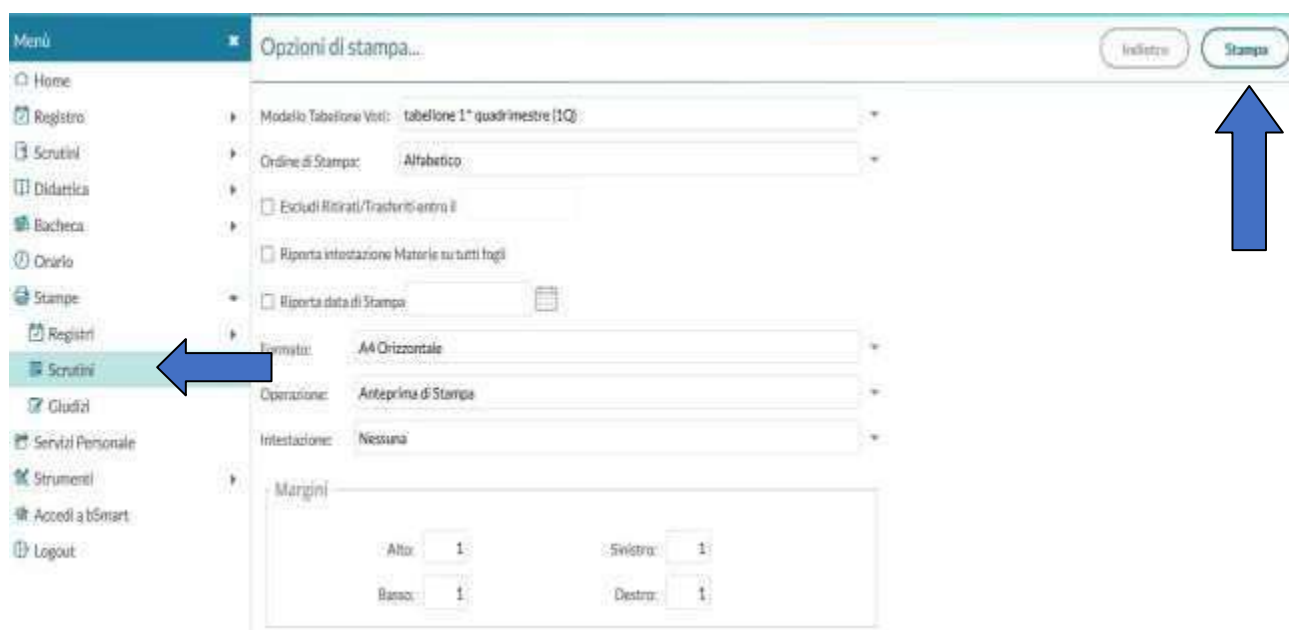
Menù
Home
Registro
Scrutini
Didattica
Bacheca
Orario
Stampe
Registri
Scrutini
Giudizi
Servizi Personale
Strumenti
Accedi a bSmart
Logout

Opzioni di stampa...

Indietro
Stampa

Modello Tabellone Voti: tabellone 1° quadrimestre (1Q)
Ordine di Stampa: Alfabetico
Escludi Ritirati/Trasferiti entro il
Riporta intestazione Materie su tutti fogli
Riporta data di Stampa
Formato: A4 Orizzontale
Operazione: Anteprima di Stampa
Intestazione: Nessuna

Margini
Alto: 1
Sinistro: 1
Basso: 1
Destro: 1